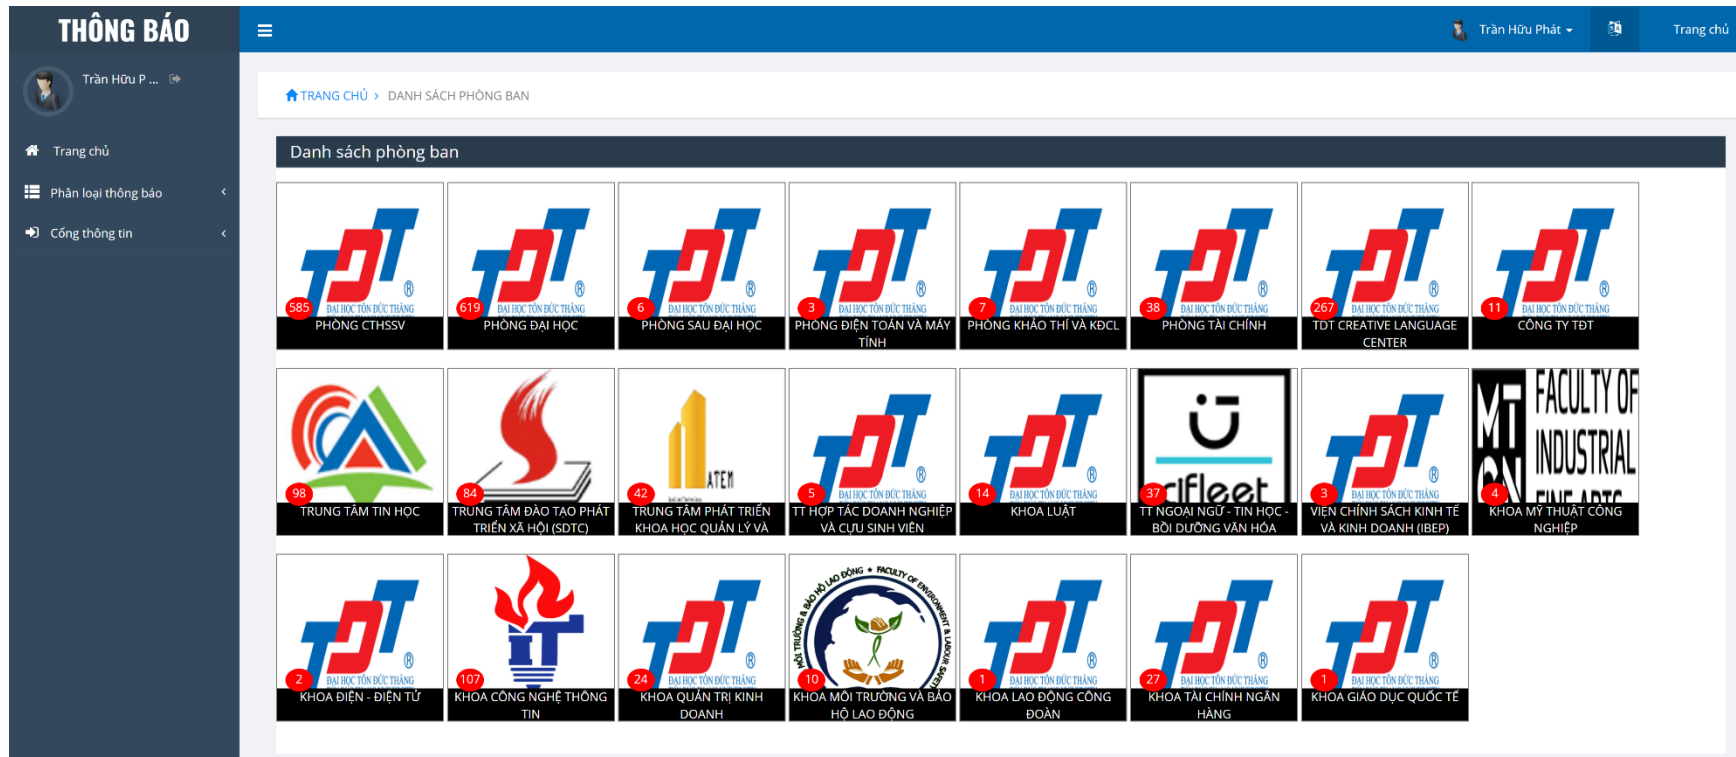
THÔNG BÁO

Trần Hữu Phát

Trang chủ

Trần Hữu P ...

Trang chủ

Phân loại thông báo

Cổng thông tin

TRANG CHỦ › DANH SÁCH PHÒNG BAN

Danh sách phòng ban

585 ĐẠI HỌC TÔN ĐỨC THẮNG PHÒNG CTHSSV

619 ĐẠI HỌC TÔN ĐỨC THẮNG PHÒNG ĐẠI HỌC

6 ĐẠI HỌC TÔN ĐỨC THẮNG PHÒNG SAU ĐẠI HỌC

3 ĐẠI HỌC TÔN ĐỨC THẮNG PHÒNG ĐIỆN TOÁN VÀ MÁY TÍNH

7 ĐẠI HỌC TÔN ĐỨC THẮNG PHÒNG KHẢO THÍ VÀ KĐCL

38 ĐẠI HỌC TÔN ĐỨC THẮNG PHÒNG TÀI CHÍNH

267 ĐẠI HỌC TÔN ĐỨC THẮNG TDT CREATIVE LANGUAGE CENTER

11 ĐẠI HỌC TÔN ĐỨC THẮNG CÔNG TY TĐT

98 TRUNG TÂM TIN HỌC

84 TRUNG TÂM ĐÀO TẠO PHÁT TRIỂN XÃ HỘI (SDTC)

42 ATEM TRUNG TÂM PHÁT TRIỂN KHOA HỌC QUẢN LÝ VÀ

5 ĐẠI HỌC TÔN ĐỨC THẮNG TT HỢP TÁC DOANH NGHIỆP VÀ CỰU SINH VIÊN

14 ĐẠI HỌC TÔN ĐỨC THẮNG KHOA LUẬT

37 TT NGOẠI NGỮ - TIN HỌC - BỒI DƯỠNG VĂN HÓA

3 ĐẠI HỌC TÔN ĐỨC THẮNG VIỆN CHÍNH SÁCH KINH TẾ VÀ KINH DOANH (IBEP)

FACULTY OF INDUSTRIAL FINE ARTS 4 KHOA MỸ THUẬT CÔNG NGHIỆP

2 ĐẠI HỌC TÔN ĐỨC THẮNG KHOA ĐIỆN - ĐIỆN TỬ

107 KHOA CÔNG NGHỆ THÔNG TIN

24 ĐẠI HỌC TÔN ĐỨC THẮNG KHOA QUẢN TRỊ KINH DOANH

MÔI TRƯỜNG & BẢO HỘ LAO ĐỘNG FACULTY OF ENVIRONMENT & LABOUR SAFETY 10 KHOA MÔI TRƯỜNG VÀ BẢO HỘ LAO ĐỘNG

1 ĐẠI HỌC TÔN ĐỨC THẮNG KHOA LAO ĐỘNG CÔNG ĐOÀN

27 ĐẠI HỌC TÔN ĐỨC THẮNG KHOA TÀI CHÍNH NGÂN HÀNG

1 ĐẠI HỌC TÔN ĐỨC THẮNG KHOA GIÁO DỤC QUỐC TẾ